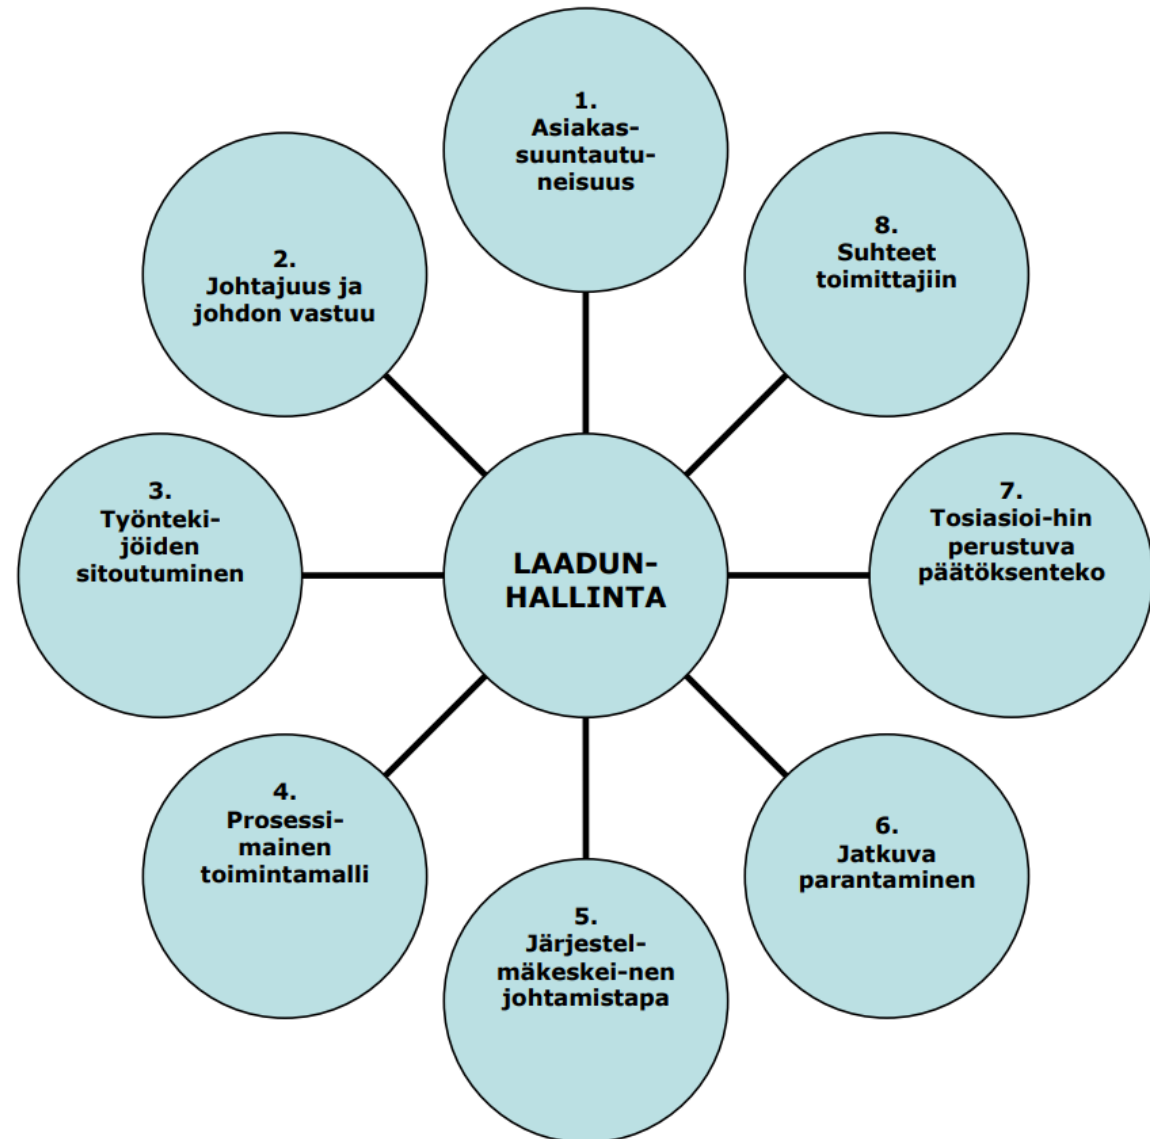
1.
Asiakassuuntautuneisuus

2.
Johtajuus ja johdon vastuu

8.
Suhteet toimittajiin

3.
Työntekijöiden sitoutuminen

LAADUNHALLINTA

7.
Tosiasioi-hin perustuva päätöksenteko

4.
Prosessimainen toimintamalli

6.
Jatkuva parantaminen

5.
Järjestelmäkeskei-nen johtamistapa